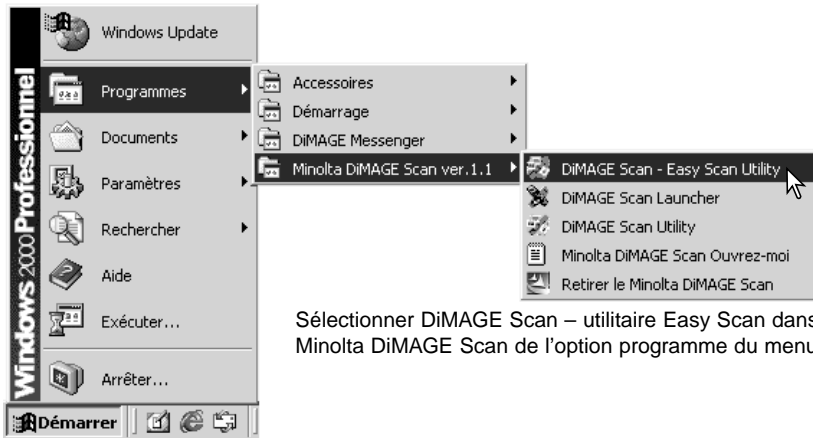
Windows 2000 Professionnel

Windows Update

Programmes

Documents

Paramètres

Rechercher

Aide

Exécuter...

Arrêter...

Démarrer

Accessoires

Démarrage

DiMAGE Messenger

Minolta DiMAGE Scan ver.1.1

DiMAGE Scan - Easy Scan Utility

DiMAGE Scan Launcher

DiMAGE Scan Utility

Minolta DiMAGE Scan Ouvrez-moi

Retirer le Minolta DiMAGE Scan

Sélectionner DiMAGE Scan – utilitaire Easy Scan dans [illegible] Minolta DiMAGE Scan de l’option programme du menu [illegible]